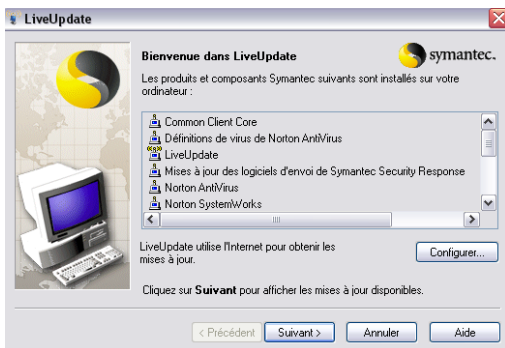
LiveUpdate

Bienvenue dans LiveUpdate

symantec.

Les produits et composants Symantec suivants sont installés sur votre ordinateur :

Common Client Core
Définitions de virus de Norton AntiVirus
LiveUpdate
Mises à jour des logiciels d'envoi de Symantec Security Response
Norton AntiVirus
Norton SystemWorks

LiveUpdate utilise l'Internet pour obtenir les mises à jour.

Configurer...

Cliquez sur **Suivant** pour afficher les mises à jour disponibles.

< Précédent | Suivant > | Annuler | Aide